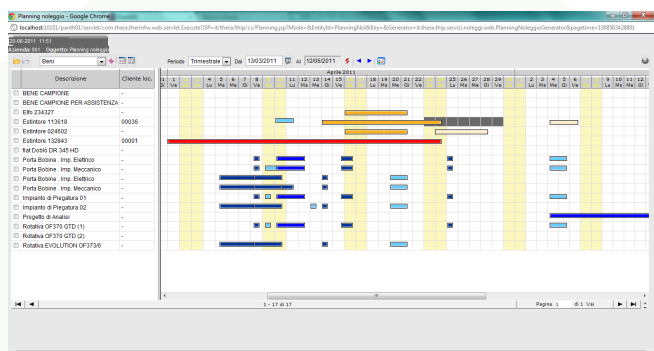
Planning noleggio - Google Chrome

localhost:10001/panth01/servlet/com.thera.thermfw.web.servlet.Execute?SP=it/thera/thip/cs/Planning.jsp?Mode=&EntityId=PlanningNol&Key=&Generator=it.thera.thip.servizi.noleggi.web.PlanningNoleggioGenerator&pagetime=1338563428801

12-06-2011 11:51
Azienda: 001 Oggetto: Planning noleggio

Beni

Periodo Trimestrale Dal 13/03/2011 Al 12/06/2011

Aprile 2011

| Descrizione | Cliente loc. |
|---|---|
| BENE CAMPIONE | - |
| BENE CAMPIONE PER ASSISTENZA | - |
| Elfo 234327 | - |
| Estintore 113618 | 00036 |
| Estintore 024802 | - |
| Estintore 132843 | 00001 |
| fiat Doblò DR 345 HD | - |
| Porta Bobine . Imp. Elettrico | - |
| Porta Bobine . Imp. Meccanico | - |
| Porta Bobine . Imp. Elettrico | - |
| Porta Bobine . Imp. Meccanico | - |
| Impianto di Piegatura 01 | - |
| Impianto di Piegatura 02 | - |
| Progetto di Analisi | - |
| Rotativa OF370 GTD (1) | - |
| Rotativa OF370 GTD (2) | - |
| Rotativa EVOLUTION OF373/6 | - |

31 Gi 1 Ve 4 Lu 5 Ma 6 Me 7 Gi 8 Ve 11 Lu 12 Ma 13 Me 14 Gi 15 Ve 18 Lu 19 Ma 20 Me 21 Gi 22 Ve 25 Lu 26 Ma 27 Me 28 Gi 29 Ve 2 Lu 3 Ma 4 Me 5 Gi 6 Ve 9 Lu 10 Ma 11 Me 12 Gi

1 - 17 di 17

Pagina 1 di 1 Vai